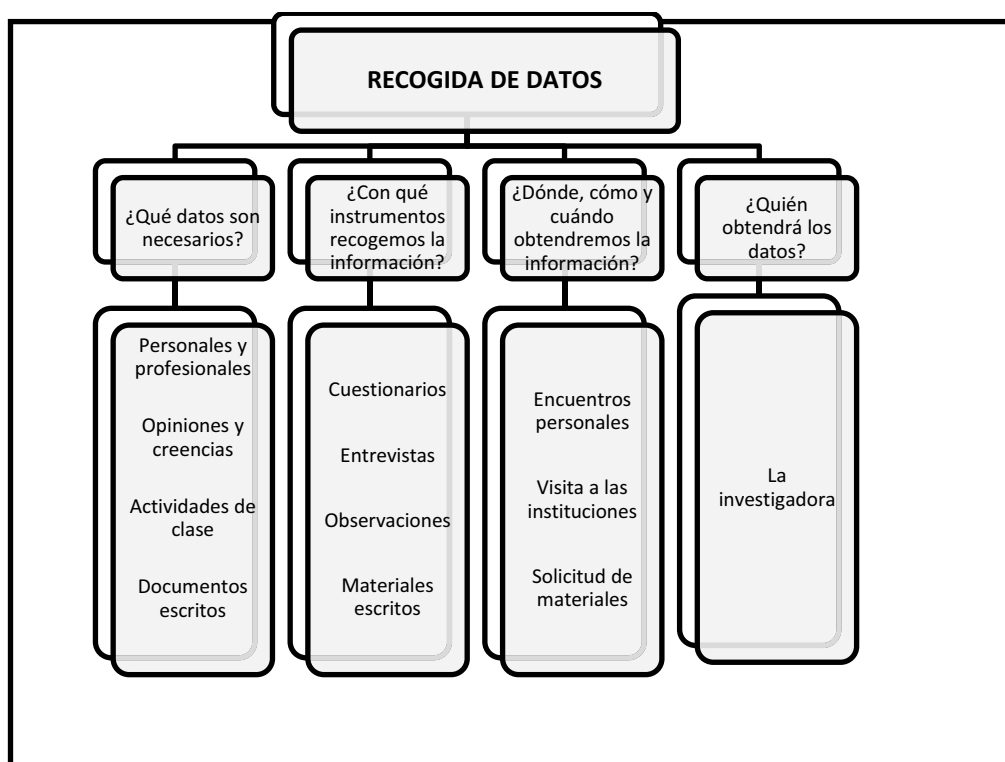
RECOGIDA DE DATOS

¿Qué datos son necesarios?

¿Con qué instrumentos recogemos la información?

¿Dónde, cómo y cuándo obtendremos la información?

¿Quién obtendrá los datos?

Personales y profesionales

Opiniones y creencias

Actividades de clase

Documentos escritos

Cuestionarios

Entrevistas

Observaciones

Materiales escritos

Encuentros personales

Visita a las instituciones

Solicitud de materiales

La investigadora